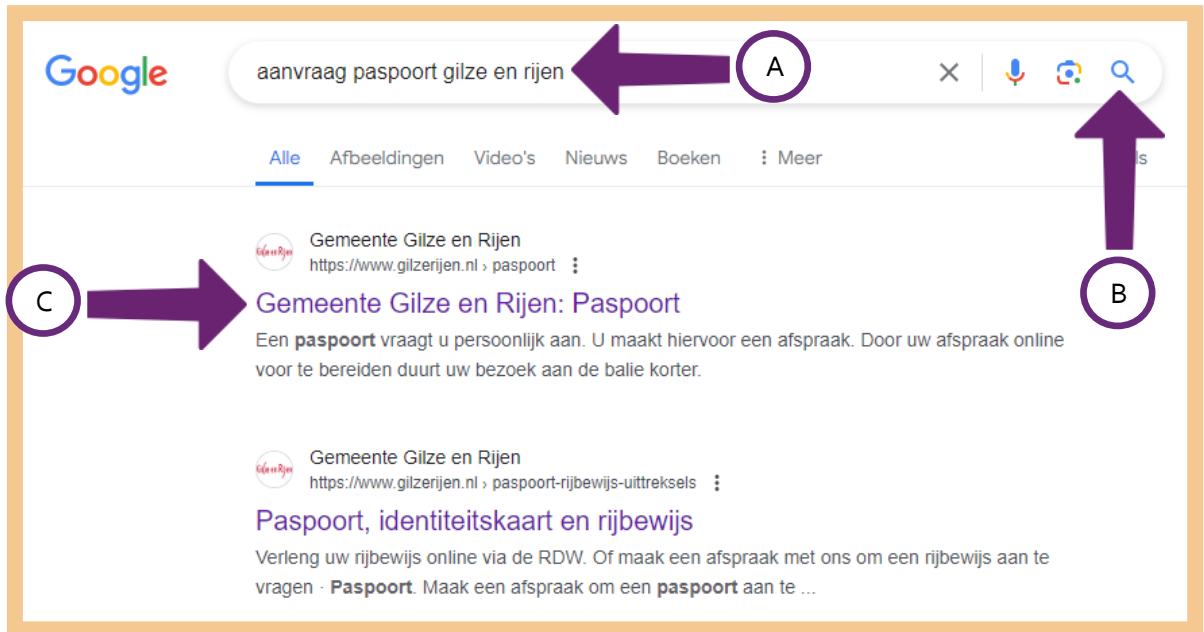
Google

aanvraag paspoort gilze en rijen

A

Alle Afbeeldingen Video's Nieuws Boeken ⋮ Meer

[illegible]ls

Gilze en Rijen

Gemeente Gilze en Rijen
https://www.gilzerijen.nl › paspoort ⋮

C

Gemeente Gilze en Rijen: Paspoort

B

Een **paspoort** vraagt u persoonlijk aan. U maakt hiervoor een afspraak. Door uw afspraak online voor te bereiden duurt uw bezoek aan de balie korter.

Gilze en Rijen

Gemeente Gilze en Rijen
https://www.gilzerijen.nl › paspoort-rijbewijs-uittreksels ⋮

Paspoort, identiteitskaart en rijbewijs

Verleng uw rijbewijs online via de RDW. Of maak een afspraak met ons om een rijbewijs aan te vragen · **Paspoort**. Maak een afspraak om een **paspoort** aan te ...